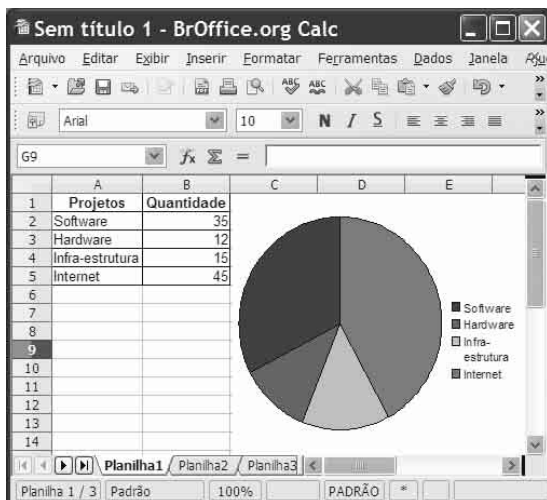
Sem título 1 - BrOffice.org Calc

Arquivo Editar Exibir Inserir Formatar Ferramentas Dados Janela Aju

Arial 10 N I S

G9 $f_x$ $\Sigma$ =

| | A | B | C | D | E |
|---|---|---|---|---|---|
| 1 | Projetos | Quantidade | | | |
| 2 | Software | 35 | | | |
| 3 | Hardware | 12 | | | |
| 4 | Infra-estrutura | 15 | | | |
| 5 | Internet | 45 | | | |
| 6 | | | | | |
| 7 | | | | | |
| 8 | | | | | |
| 9 | | | | | |
| 10 | | | | | |
| 11 | | | | | |
| 12 | | | | | |
| 13 | | | | | |
| 14 | | | | | |

Software
Hardware
Infra-estrutura
Internet

Planilha1 Planilha2 Planilha3

Planilha 1 / 3 Padrão 100% PADRÃO *